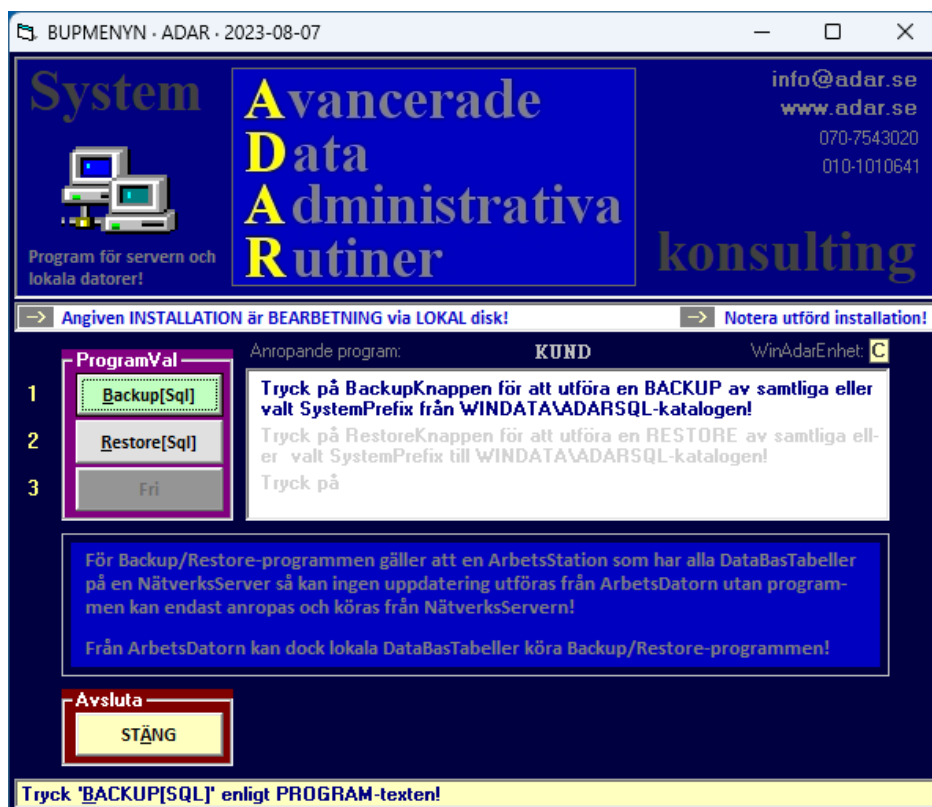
BUPMENYN - ADAR - 2023-08-07

System

Program för servern och lokala datorer!

Avancerade
Data
Administrativa
Rutiner

info@adar.se
www.adar.se
070-7543020
010-1010641

konsulting

--> Angiven INSTALLATION är BEARBETNING via LOKAL disk!

--> Notera utförd installation!

ProgramVal

1 Backup[Sql]

2 Restore[Sql]

3 Fri

Anropande program: KUND

WinAdarEnhet: C

Tryck på BackupKnappen för att utföra en BACKUP av samtliga eller valt SystemPrefix från WINDATA\ADARSQL-katalogen!

Tryck på RestoreKnappen för att utföra en RESTORE av samtliga eller valt SystemPrefix till WINDATA\ADARSQL-katalogen!

Tryck på

För Backup/Restore-programmen gäller att en ArbetsStation som har alla DataBasTabeller på en NätverksServer så kan ingen uppdatering utföras från ArbetsDatorn utan programmen kan endast anropas och köras från NätverksServern!

Från ArbetsDatorn kan dock lokala DataBasTabeller köra Backup/Restore-programmen!

Avsluta

STÄNG

Tryck 'BACKUP[SQL]' enligt PROGRAM-texten!